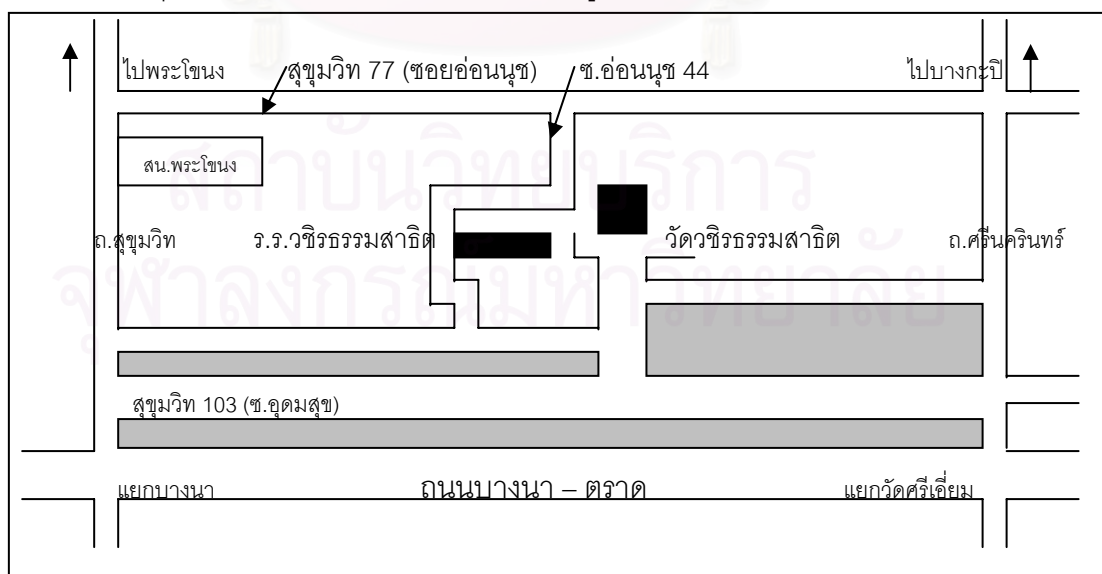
ไปพระโขนง
สุขุมวิท 77 (ซอยอ่อนนุช)
ซ.อ่อนนุช 44
ไปบางกะปิ

สน.พระโขนง

ถ.สุขุมวิท
ร.ร.วชิรธรรมสาธิต
วัดวชิรธรรมสาธิต
ถ.ศรีนครินทร์

สุขุมวิท 103 (ซ.อุดมสุข)

แยกบางนา
ถนนบางนา – ตราด
แยกวัดศรีเอี่ยม

สถาบันวิทยบริการ
จุฬาลงกรณ์มหาวิทยาลัย